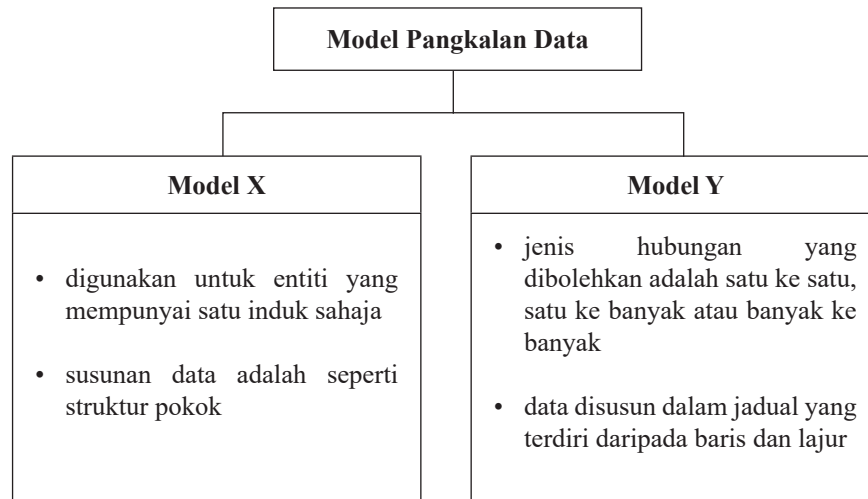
Model Pangkalan Data

Model X

• digunakan untuk entiti yang mempunyai satu induk sahaja

• susunan data adalah seperti struktur pokok

Model Y

• jenis hubungan yang dibolehkan adalah satu ke satu, satu ke banyak atau banyak ke banyak

• data disusun dalam jadual yang terdiri daripada baris dan lajur